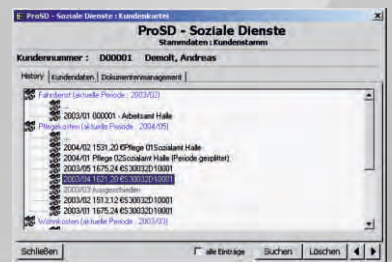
ProSD - Soziale Dienste : Kundenkartei

ProSD - Soziale Dienste
Stammdaten : Kundenstamm

Kundennummer : D00001 Demolt, Andreas

History | Kundendaten | Dokumentenmanagement

Fahrdienst (aktuelle Periode : 2003/02)
...
2003/01 000001 - Arbeitsamt Halle
Pflegekräften (aktuelle Periode : 2004/05)
...
...
2004/02 1531.20 6Pflege 01Sozialamt Halle
2004/01 Pflege 02Sozialamt Halle (Periode gesplittet)
2003/05 1675.24 6S30032D10001
2003/04 1521.20 6S30032D10001
2003/03 ausgeschieden
2003/02 1513.12 6S30032D10001
2003/01 1675.24 6S30032D10001
Wohnkosten (aktuelle Periode : 2003/03)

Schließen | alle Einträge | Suchen | Löschen